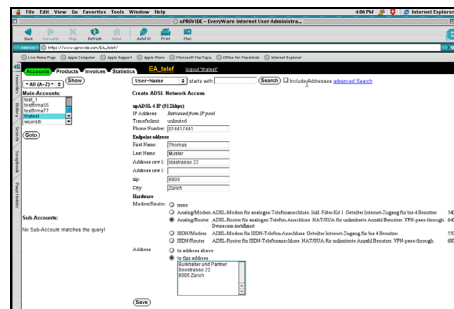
File Edit View Go Favorites Tools Window Help

4:06 PM Internet Explorer

uPROVIDE - EveryWare Internet User Administra...

Back Forward Stop Refresh Home AutoFill Print Mail

Address https://www.uprovide.com/EA_telef/

Live Home Page Apple Computer Apple Support Apple Store Microsoft MacTopia Office for Macintosh Internet Explorer

Accounts Products Invoices Statistics EA_telef logout "ttakel"

* All (A-Z) * Show

Main Accounts:
test_1
testfirma55
testfirma77
ttakel
wuerstb

Goto

Sub Accounts:
No Sub-Account matches the query!

User-Name starts with Search Include Addresses advanced Search

Create ADSL Network Access

upADSL 4 IP (512kbps)
IP Address: Retrieved from IP pool
Transferlimit: unlimited
Phone Number: 014417441

Endpoint address
First Name: Thomas
Last Name: Muster
Address row 1: Idastrasse 22
Address row 2:
zip: 8003
City: Zürich

Hardware
Modem/Router: none
Analog/Modem ADSL-Modem für analogen Telefonanschluss. Inkl. Filter Kit 1. Geteilter Internet-Zugang für bis 4 Benutzer.
Analog/Router ADSL-Router für analogen Telefon-Anschluss. NAT/DHCP für unlimitierte Anzahl Benutzer. VPN-pass through. Firewall Swisscom zertifiziert
ISDN/Modem ADSL-Modem für ISDN-Telefon-Anschluss. Geteilter Internet-Zugang für bis 4 Benutzer.
ISDN/Router ADSL-Router für ISDN-Telefon-Anschluss. NAT/DHCP für unlimitierte Anzahl Benutzer. VPN-pass-through.

Address: to address above
to this address
Burkhalter und Partner
Ilonstrasse 22
8006 Zürich

Save